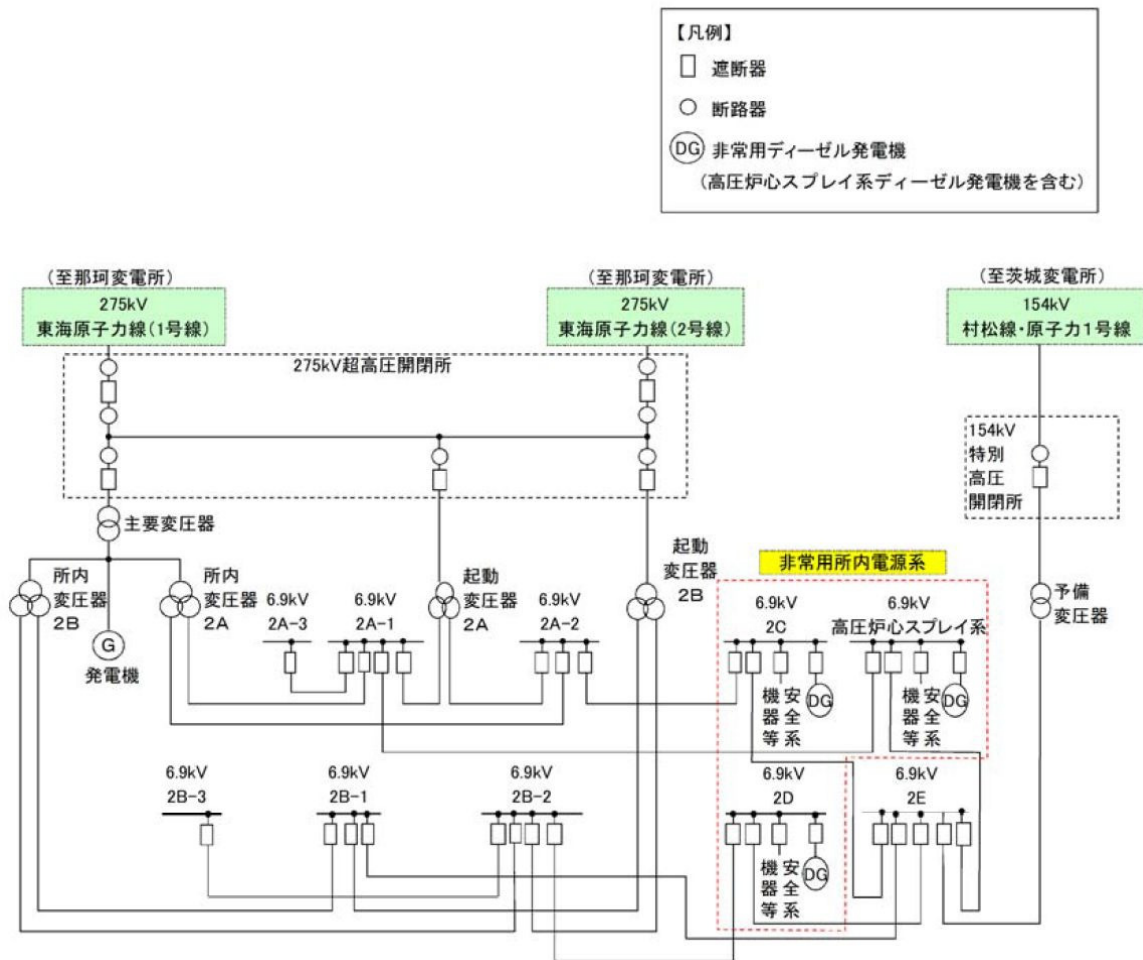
【凡例】
□ 遮断器
○ 断路器
DG 非常用ディーゼル発電機
（高圧炉心スプレイ系ディーゼル発電機を含む）

（至那珂変電所）
275kV
東海原子力線(1号線)

（至那珂変電所）
275kV
東海原子力線(2号線)

（至茨城変電所）
154kV
村松線・原子力1号線

275kV超高圧開閉所

154kV
特別
高圧
開閉所

主要変圧器

所内
変圧器
2B

G
発電機

所内
変圧器
2A

6.9kV
2A-3

6.9kV
2A-1

起動
変圧器
2A

6.9kV
2A-2

起動
変圧器
2B

非常用所内電源系

6.9kV
2C

6.9kV
高圧炉心スプレイ系

予備
変圧器

機器等
安全系
DG

機器等
安全系
DG

6.9kV
2B-3

6.9kV
2B-1

6.9kV
2B-2

6.9kV
2D

6.9kV
2E

機器等
安全系
DG